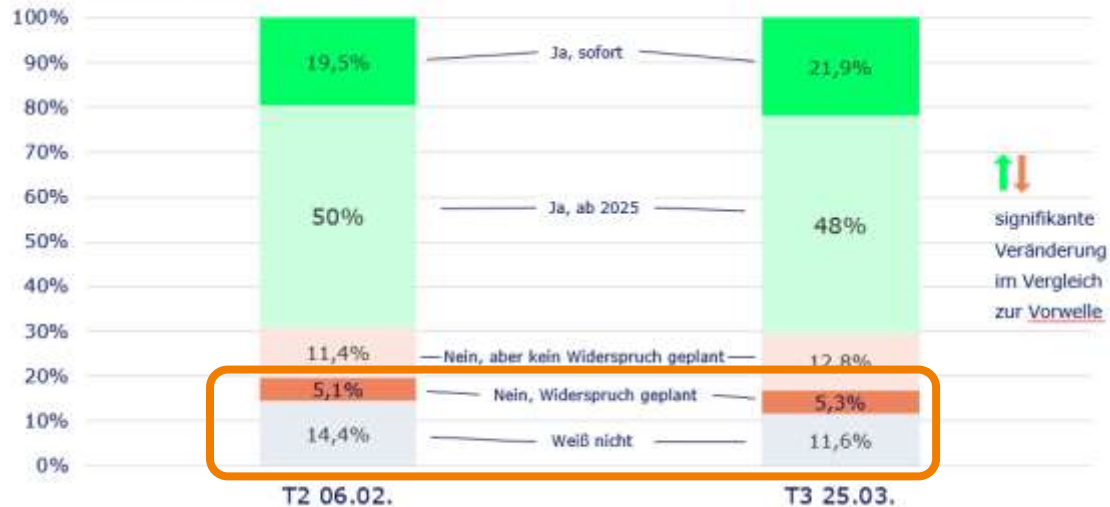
100%
90%
80%
70%
60%
50%
40%
30%
20%
10%
0%

19,5%
Ja, sofort
21,9%

50%
Ja, ab 2025
48%

11,4%
Nein, aber kein Widerspruch geplant
12,8%

5,1%
Nein, Widerspruch geplant
5,3%

14,4%
Weiß nicht
11,6%

T2 06.02.
T3 25.03.

signifikante Veränderung im Vergleich zur Vorwelle